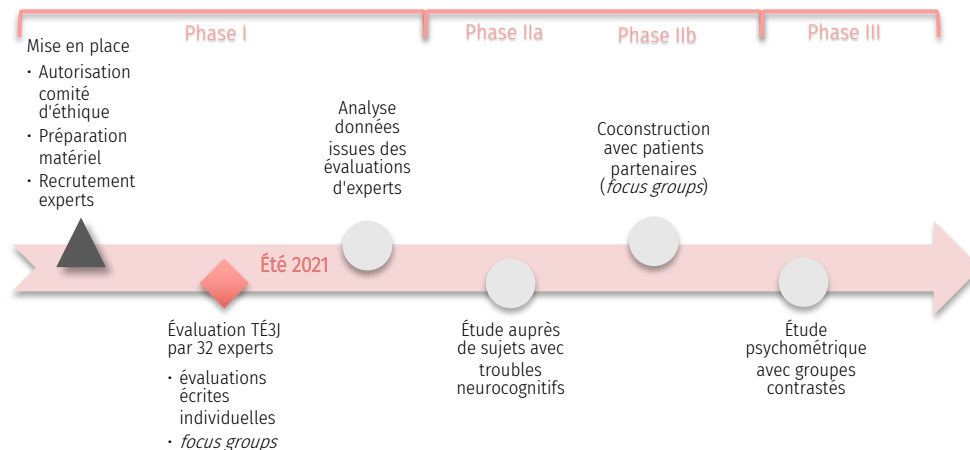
Phase I

Phase IIa

Phase IIb

Phase III

Mise en place

- Autorisation comité d'éthique
- Préparation matériel
- Recrutement experts

Analyse données issues des évaluations d'experts

Coconstruction avec patients partenaires (*focus groups*)

Été 2021

Évaluation TÉ3J par 32 experts

- évaluations écrites individuelles
- *focus groups*

Étude auprès de sujets avec troubles neurocognitifs

Étude psychométrique avec groupes contrastés